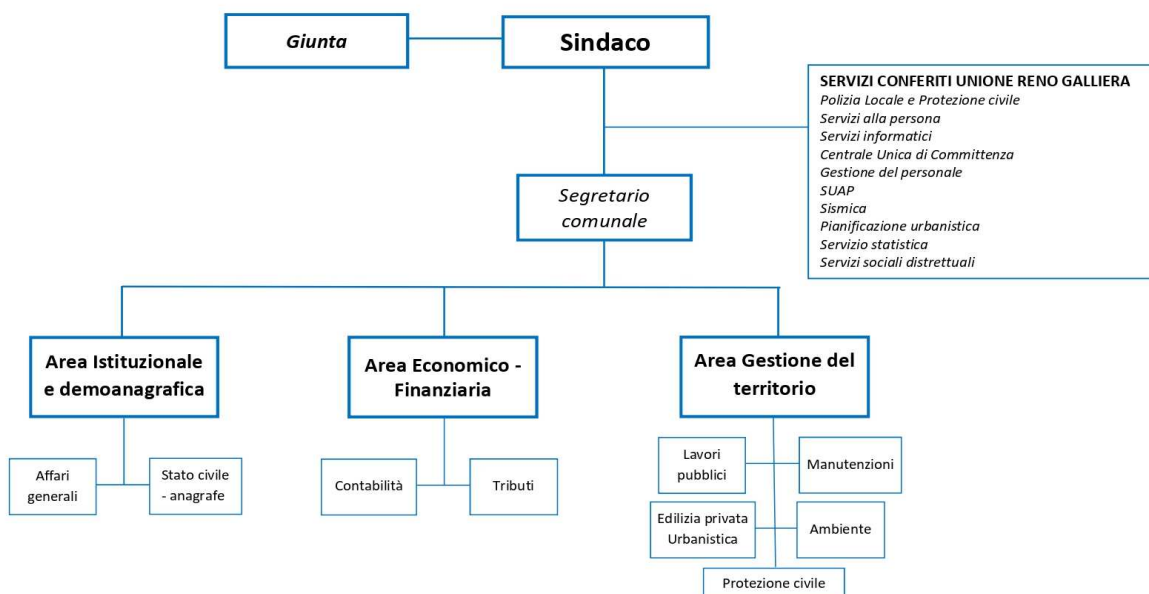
Giunta

Sindaco

SERVIZI CONFERITI UNIONE RENO GALLIERA
Polizia Locale e Protezione civile
Servizi alla persona
Servizi informatici
Centrale Unica di Committenza
Gestione del personale
SUAP
Sismica
Pianificazione urbanistica
Servizio statistica
Servizi sociali distrettuali

Segretario comunale

Area Istituzionale e demoanagrafica

Affari generali

Stato civile - anagrafe

Area Economico - Finanziaria

Contabilità

Tributi

Area Gestione del territorio

Lavori pubblici

Manutenzioni

Edilizia privata Urbanistica

Ambiente

Protezione civile